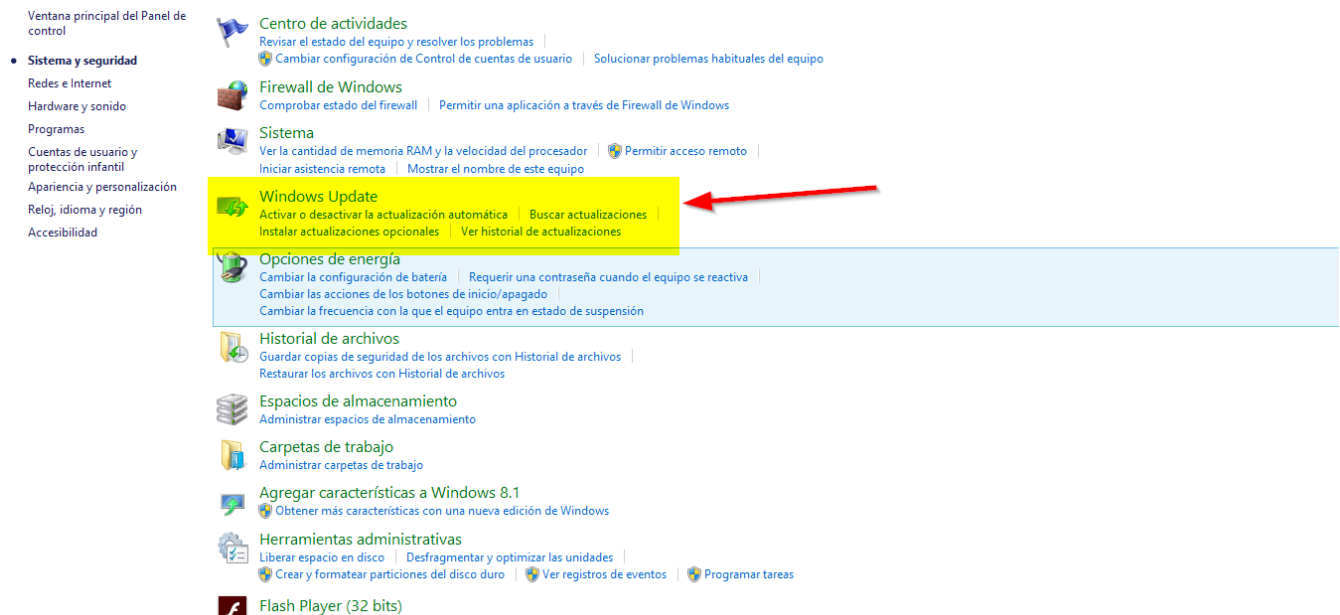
Ventana principal del Panel de control

Sistema y seguridad

Redes e Internet

Hardware y sonido

Programas

Cuentas de usuario y protección infantil

Apariencia y personalización

Reloj, idioma y región

Accesibilidad

Centro de actividades
Revisar el estado del equipo y resolver los problemas | Cambiar configuración de Control de cuentas de usuario | Solucionar problemas habituales del equipo

Firewall de Windows
Comprobar estado del firewall | Permitir una aplicación a través de Firewall de Windows

Sistema
Ver la cantidad de memoria RAM y la velocidad del procesador | Permitir acceso remoto | Iniciar asistencia remota | Mostrar el nombre de este equipo

Windows Update
Activar o desactivar la actualización automática | Buscar actualizaciones | Instalar actualizaciones opcionales | Ver historial de actualizaciones

Opciones de energía
Cambiar la configuración de batería | Requerir una contraseña cuando el equipo se reactiva | Cambiar las acciones de los botones de inicio/apagado | Cambiar la frecuencia con la que el equipo entra en estado de suspensión

Historial de archivos
Guardar copias de seguridad de los archivos con Historial de archivos | Restaurar los archivos con Historial de archivos

Espacios de almacenamiento
Administrar espacios de almacenamiento

Carpetas de trabajo
Administrar carpetas de trabajo

Agregar características a Windows 8.1
Obtener más características con una nueva edición de Windows

Herramientas administrativas
Liberar espacio en disco | Desfragmentar y optimizar las unidades | Crear y formatear particiones del disco duro | Ver registros de eventos | Programar tareas

Flash Player (32 bits)